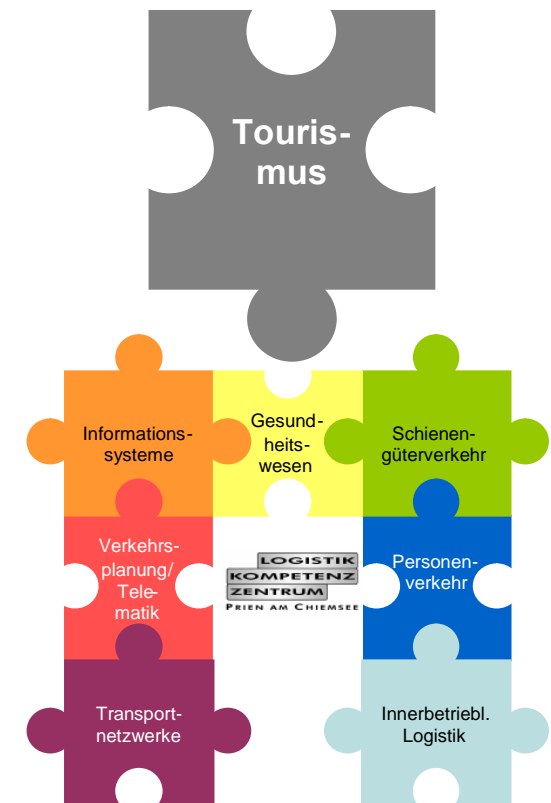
Tourismus

Informationssysteme

Gesundheitswesen

Schienengüterverkehr

Verkehrsplanung/ Telematik

LOGISTIK KOMPETENZ ZENTRUM
PRIEN AM CHIEMSEE

Personenverkehr

Transportnetzwerke

Innerbetriebl. Logistik